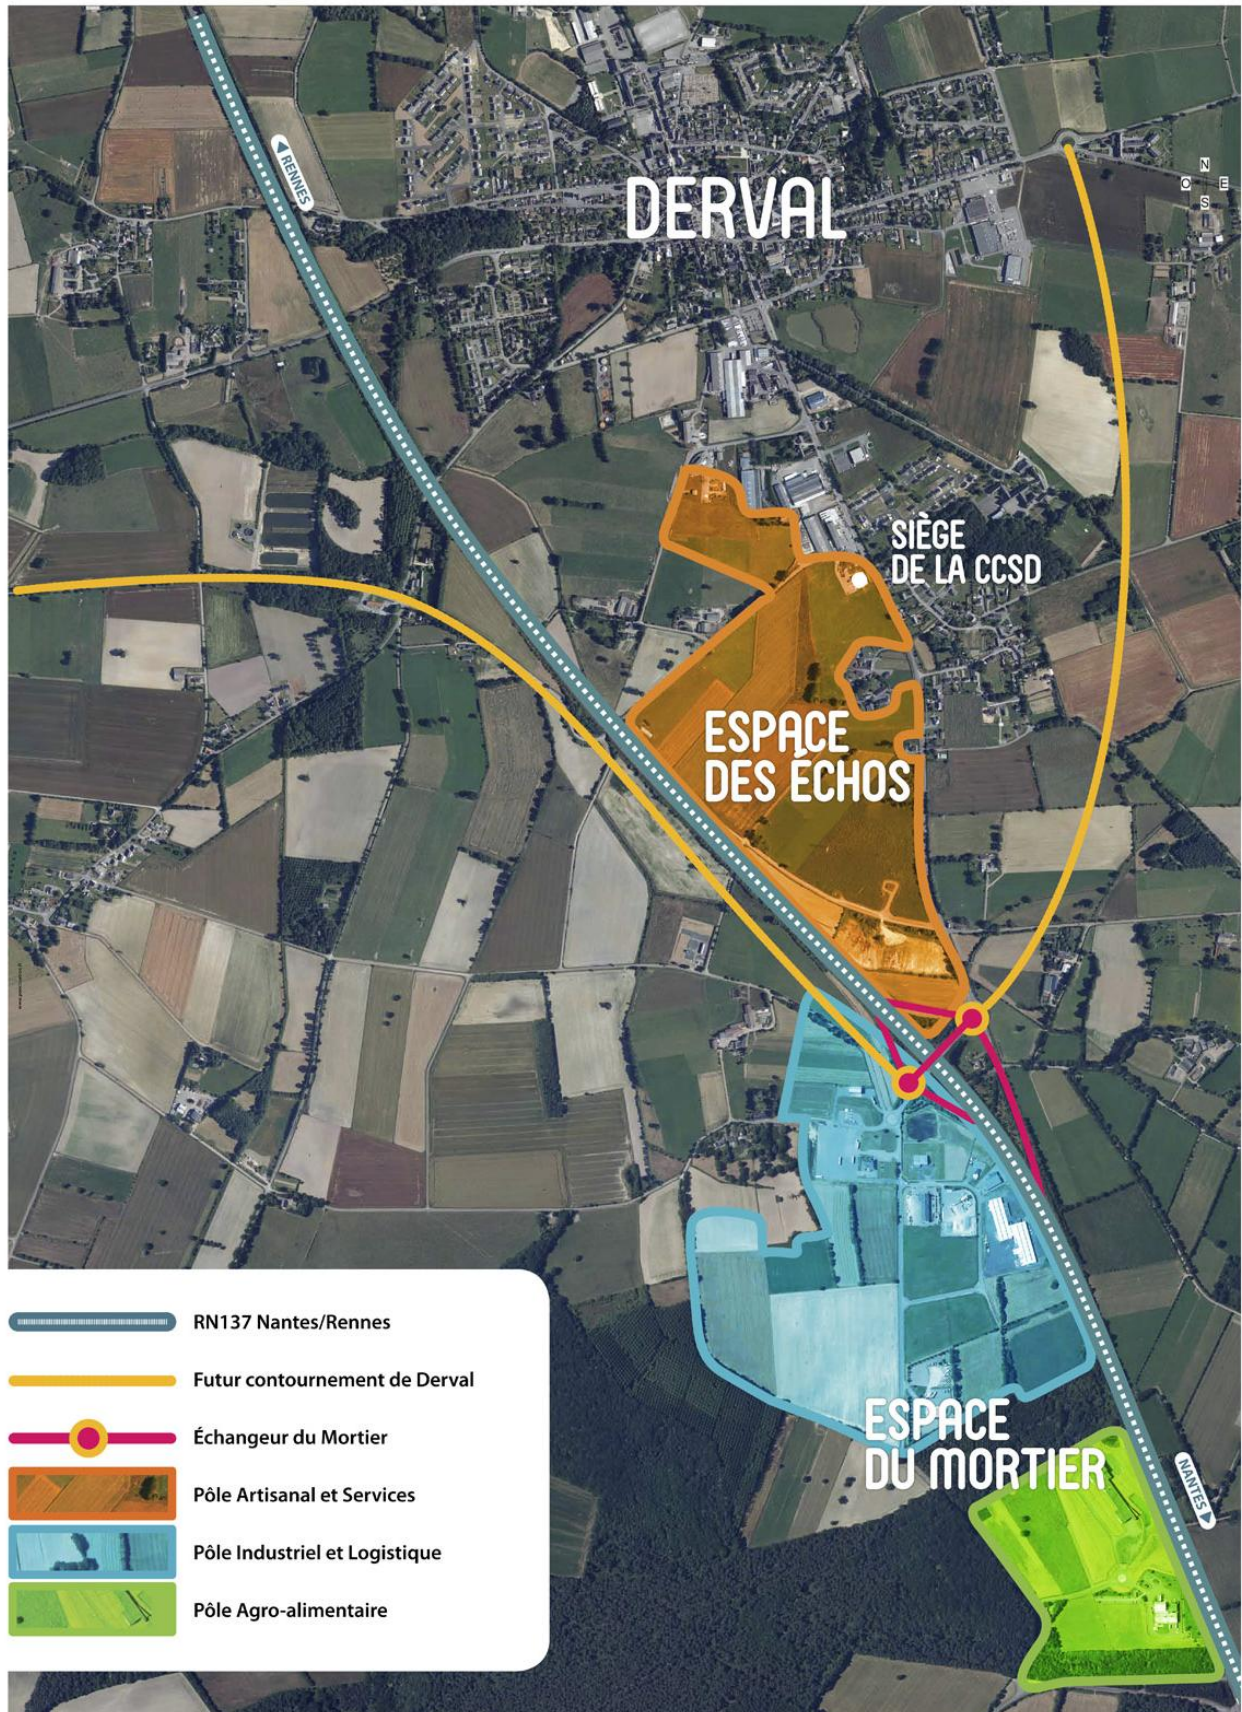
RENNES

DERVAL

N
O E
S

SIÈGE DE LA CCSD

ESPACE DES ÉCHOS

ESPACE DU MORTIER

NANTES

RN137 Nantes/Rennes

Futur contournement de Derval

Échangeur du Mortier

Pôle Artisanal et Services

Pôle Industriel et Logistique

Pôle Agro-alimentaire